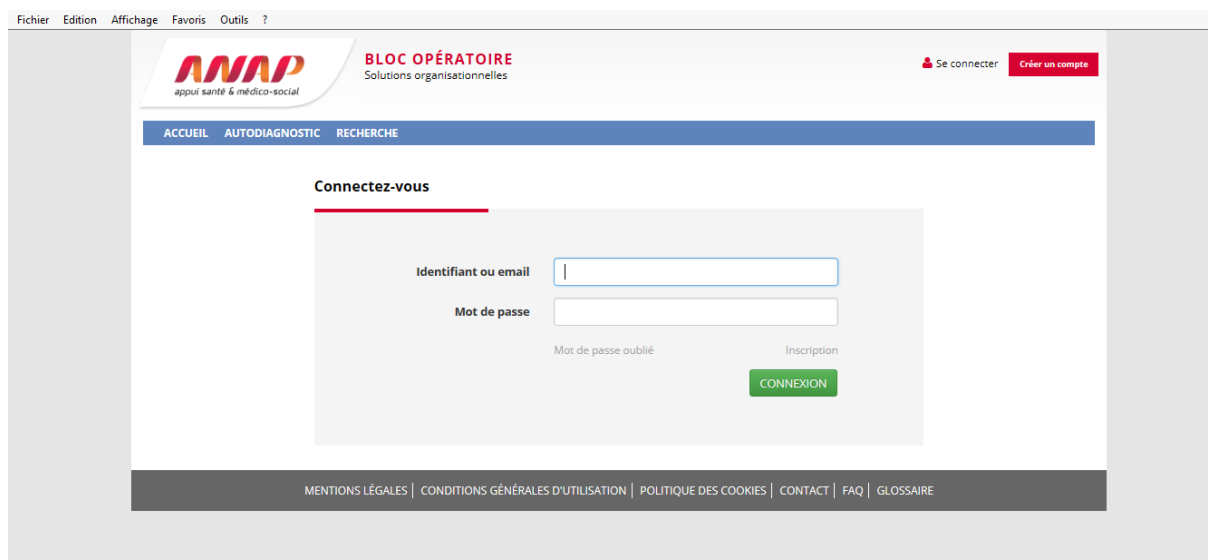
Fichier Edition Affichage Favoris Outils ?

ANAP
appui santé & médico-social

BLOC OPÉRATOIRE
Solutions organisationnelles

Se connecter Créer un compte

ACCUEIL AUTODIAGNOSTIC RECHERCHE

Connectez-vous

Identifiant ou email

Mot de passe

Mot de passe oublié Inscription

CONNEXION

MENTIONS LÉGALES | CONDITIONS GÉNÉRALES D'UTILISATION | POLITIQUE DES COOKIES | CONTACT | FAQ | GLOSSAIRE